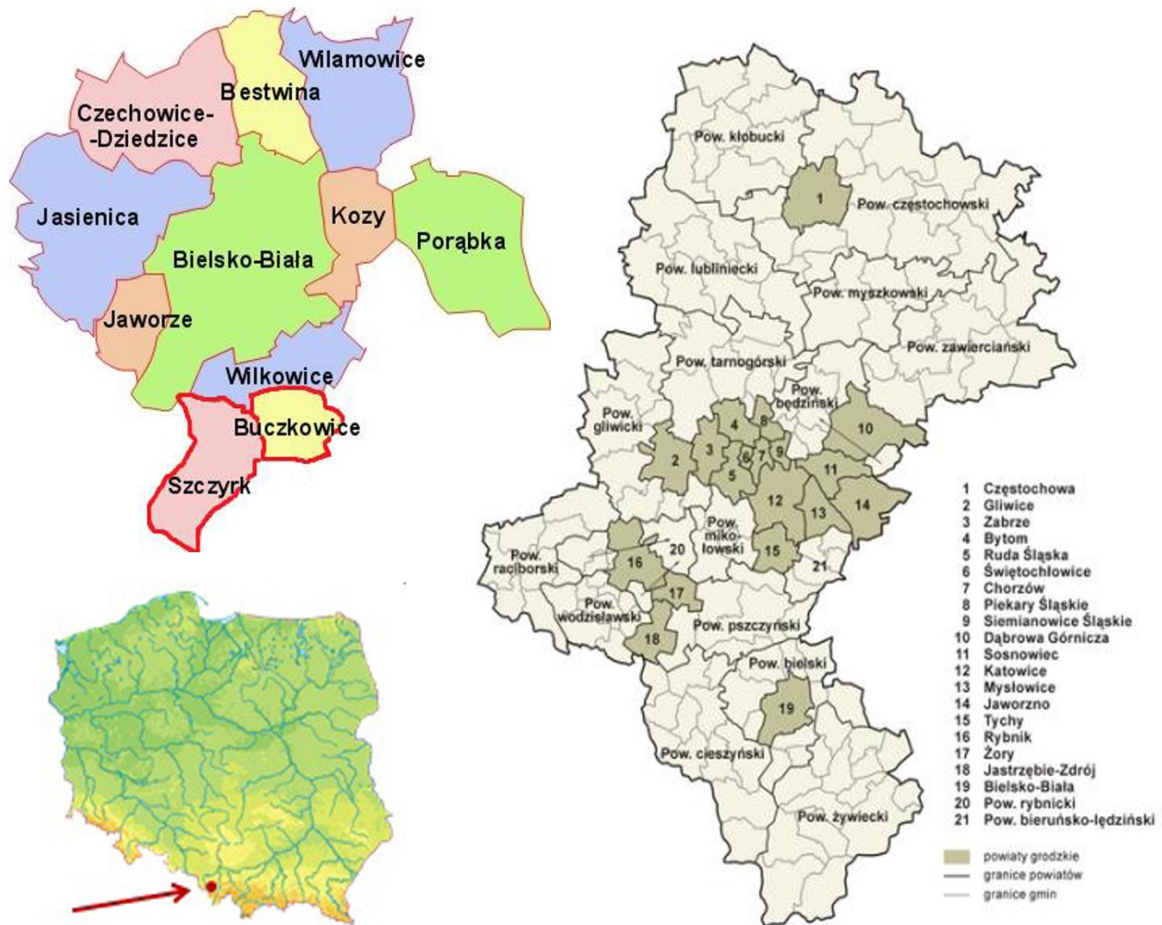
Wilamowice
Bestwina
Czechowice-Dziedzice
Jasienica
Kozy
Porąbka
Bielsko-Biała
Jaworze
Wilkowice
Buczkowice
Szczyrk

Pow. kłobucki
1
Pow. częstochowski
Pow. lubliniecki
Pow. myszkowski
Pow. zawierciański
Pow. tarnogórski
Pow. będziński
Pow. gliwicki
4
8
3
9
6
7
10
2
5
11
12
14
13
Pow. mikołowski
15
21
20
Pow. raciborski
16
17
Pow. wodzisławski
18
Pow. pszczyński
Pow. bielski
19
Pow. cieszyński
Pow. żywiecki

1 Częstochowa
2 Gliwice
3 Zabrze
4 Bytom
5 Ruda Śląska
6 Świętochłowice
7 Chorzów
8 Piekary Śląskie
9 Siemianowice Śląskie
10 Dąbrowa Górnicza
11 Sosnowiec
12 Katowice
13 Mysłowice
14 Jaworzno
15 Tychy
16 Rybnik
17 Żory
18 Jastrzębie-Zdrój
19 Bielsko-Biała
20 Pow. rybnicki
21 Pow. bieruńsko-lędziński

powiaty grodzkie
granice powiatów
granice gmin